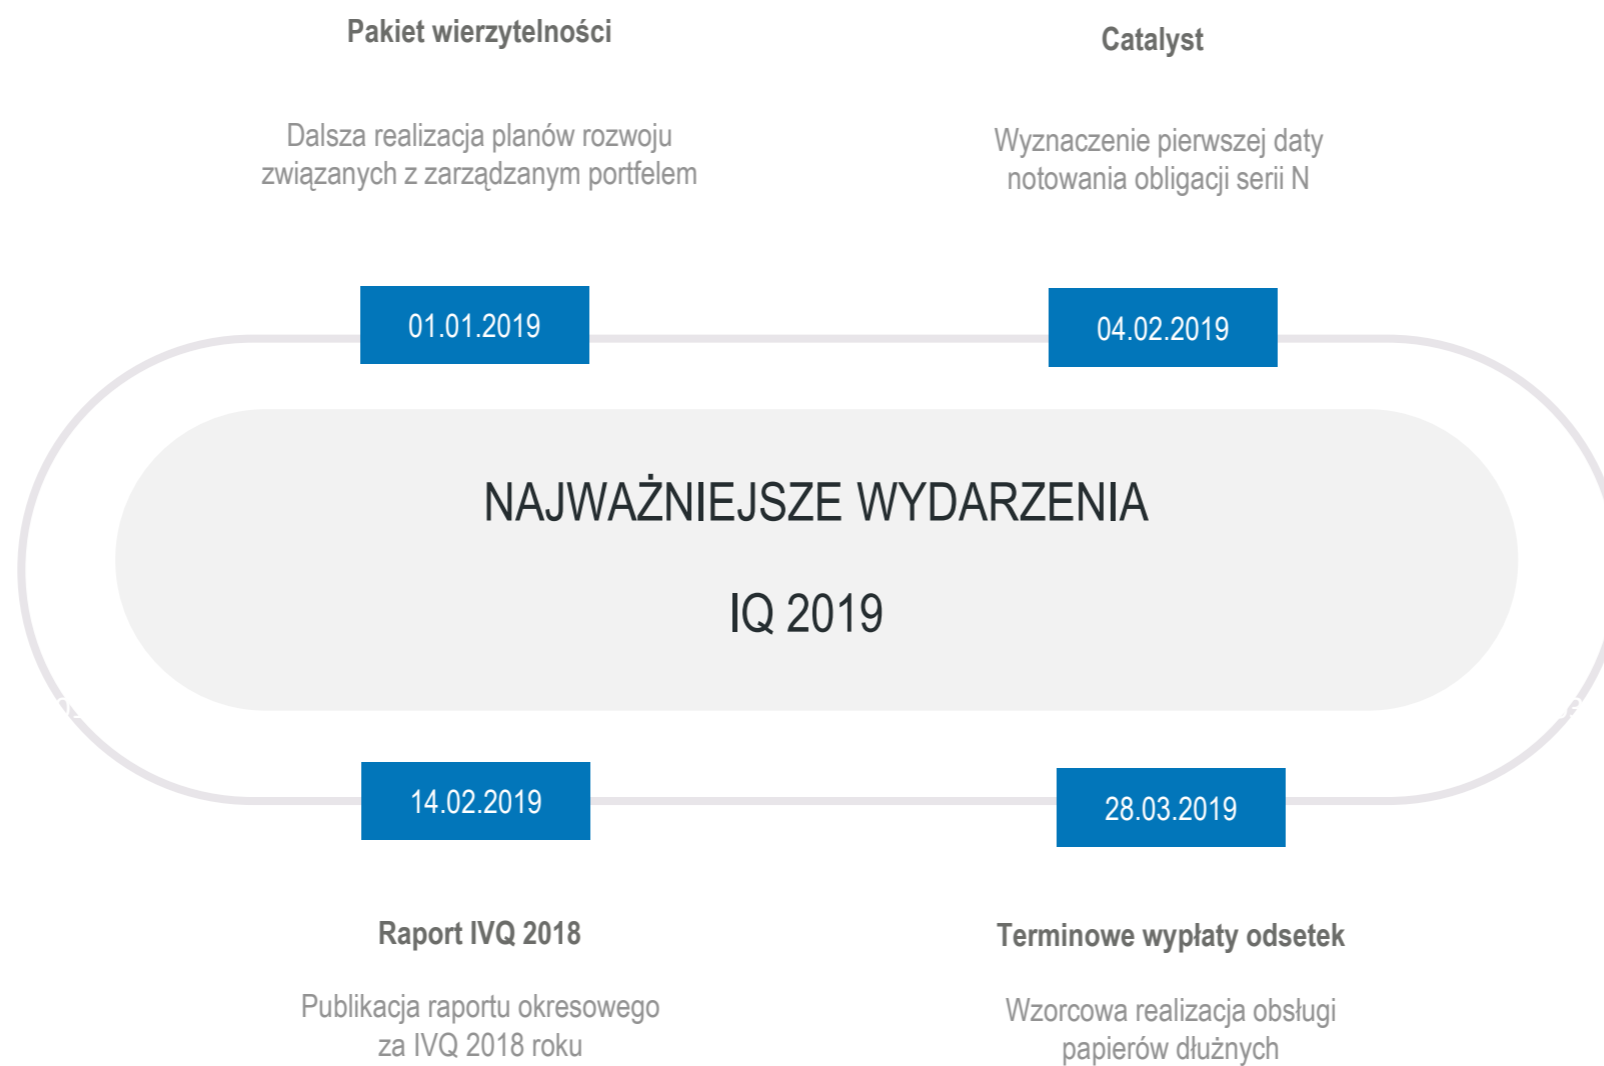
Pakiet wierzytelności

Dalsza realizacja planów rozwoju związanych z zarządzanym portfelem

Catalyst

Wyznaczenie pierwszej daty notowania obligacji serii N

01.01.2019

04.02.2019

NAJWAŻNIEJSZE WYDARZENIA

IQ 2019

14.02.2019

28.03.2019

Raport IVQ 2018

Publikacja raportu okresowego za IVQ 2018 roku

Terminowe wypłaty odsetek

Wzorcowa realizacja obsługi papierów dłużnych